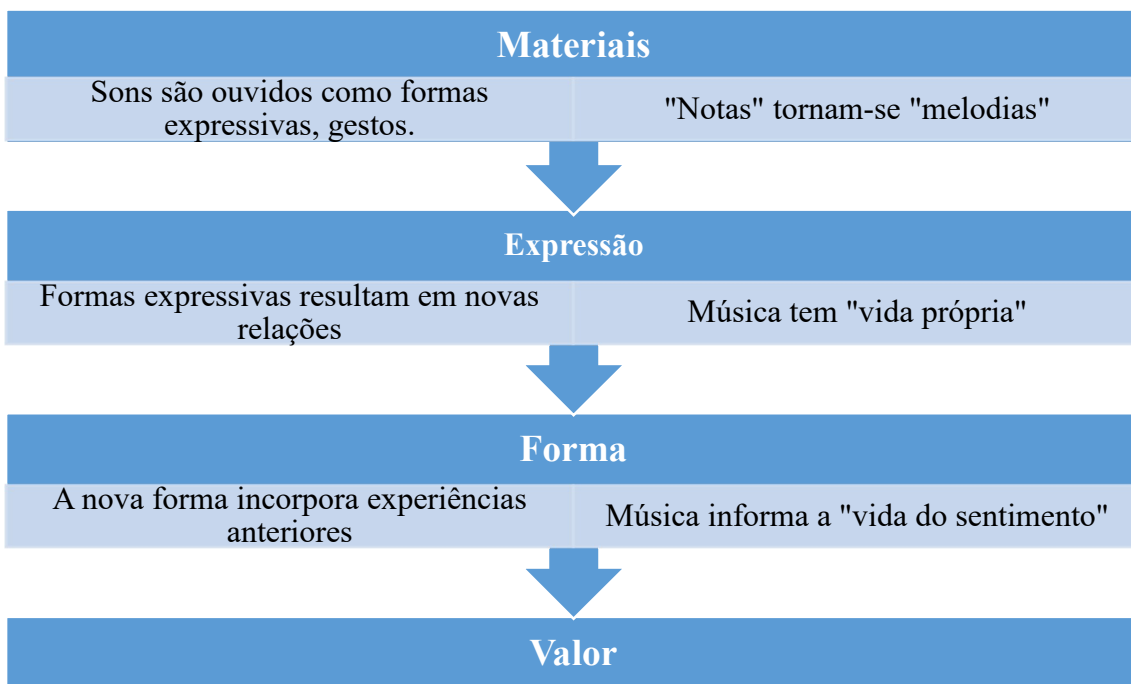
Materiais

Sons são ouvidos como formas expressivas, gestos.

"Notas" tornam-se "melodias"

Expressão

Formas expressivas resultam em novas relações

Música tem "vida própria"

Forma

A nova forma incorpora experiências anteriores

Música informa a "vida do sentimento"

Valor